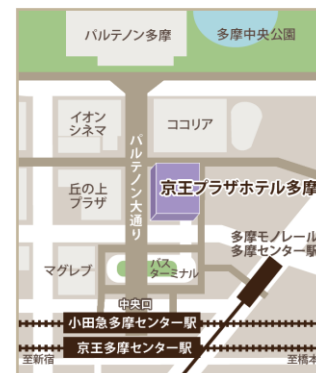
パルテノン多摩
多摩中央公園
イオン
シネマ
ココリア
パルテノン大通り
丘の上
プラザ
京王プラザホテル多摩
多摩モノレール
多摩センター駅
マグレブ
バス
ターミナル
中央口
小田急多摩センター駅
京王多摩センター駅
至新宿
至橋本